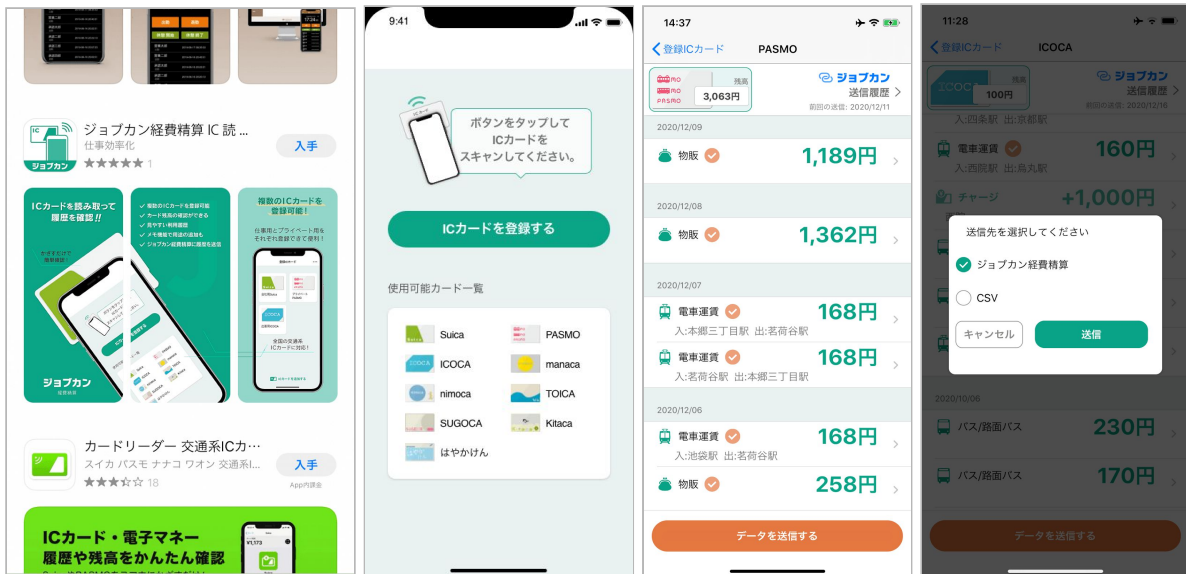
ジョブカン経費精算 IC 読 ...
仕事効率化
★★★★★ 1
入手

ICカードを読み取って履歴を確認!!

複数のICカードを登録可能!
仕事用とプライベート用をそれぞれ登録できて便利!

ジョブカン

カードリーダー 交通系ICカ...
スイカ パスモ ナナコ ワオン 交通系I...
★★★☆☆ 18
入手
App内課金

ICカード・電子マネー
履歴や残高をかんたん確認

9:41

ボタンをタップして
ICカードを
スキャンしてください。

ICカードを登録する

使用可能カード一覧

Suica
PASMO
ICOCA
manaca
nimoca
TOICA
SUGOCA
Kitaca
はやかけん

14:37
登録ICカード
PASMO
残高
3,063円
ジョブカン
送信履歴
前回の送信: 2020/12/11

2020/12/09
物販 1,189円

2020/12/08
物販 1,362円

2020/12/07
電車運賃 168円
入:本郷三丁目駅 出:茗荷谷駅
電車運賃 168円
入:茗荷谷駅 出:本郷三丁目駅

2020/12/06
電車運賃 168円
入:池袋駅 出:茗荷谷駅
物販 258円

データを送信する

11:28
登録ICカード
ICOCA
残高
100円
ジョブカン
送信履歴
前回の送信: 2020/12/16
入:四条駅 出:京都駅
電車運賃 160円
入:西院駅 出:烏丸駅
チャージ +1,000円

送信先を選択してください
ジョブカン経費精算
CSV
キャンセル
送信

2020/10/06
バス/路面バス 230円
バス/路面バス 170円

データを送信する